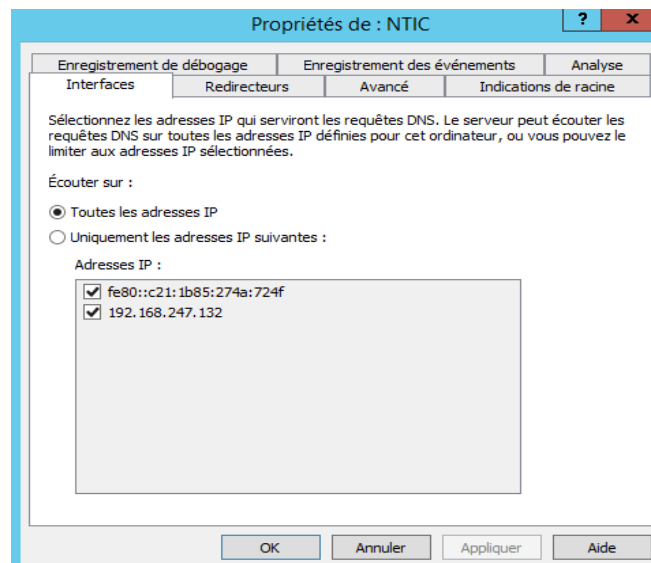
Propriétés de : NTIC

?

X

Enregistrement de débogage | Enregistrement des événements | Analyse

Interfaces | Redirecteurs | Avancé | Indications de racine

Sélectionnez les adresses IP qui serviront les requêtes DNS. Le serveur peut écouter les requêtes DNS sur toutes les adresses IP définies pour cet ordinateur, ou vous pouvez le limiter aux adresses IP sélectionnées.

Écouter sur :

Toutes les adresses IP

Uniquement les adresses IP suivantes :

Adresses IP :

fe80::c21:1b85:274a:724f

192.168.247.132

OK

Annuler

Appliquer

Aide